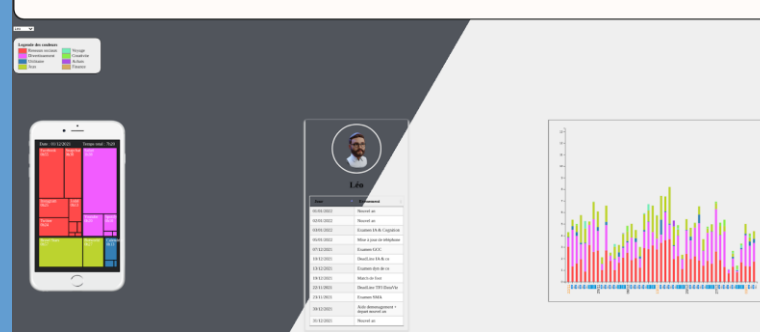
Légende des couleurs
Réseaux sociaux
Voyage
Divertissement
Créativité
Ordinateur
Achats
Sport
Finance

Date : 01/12/2021
Temps total : 7h20

Léo

| Date | Evénement |
|---|---|
| 01/01/2022 | Nouvel an |
| 02/01/2022 | Nouvel an |
| 03/01/2022 | Examen IA & Cœur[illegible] |
| 05/01/2022 | Mise à jour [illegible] |
| 07/12/2021 | Examen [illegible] |
| 10/12/2021 | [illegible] |
| 13/12/2021 | Examen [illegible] |
| 19/12/2021 | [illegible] |
| 19/11/2021 | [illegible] |
| 22/11/2021 | Examen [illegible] |
| 23/11/2021 | Examen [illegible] |
| 29/12/2021 | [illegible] |
| 31/12/2021 | Nouvel an |